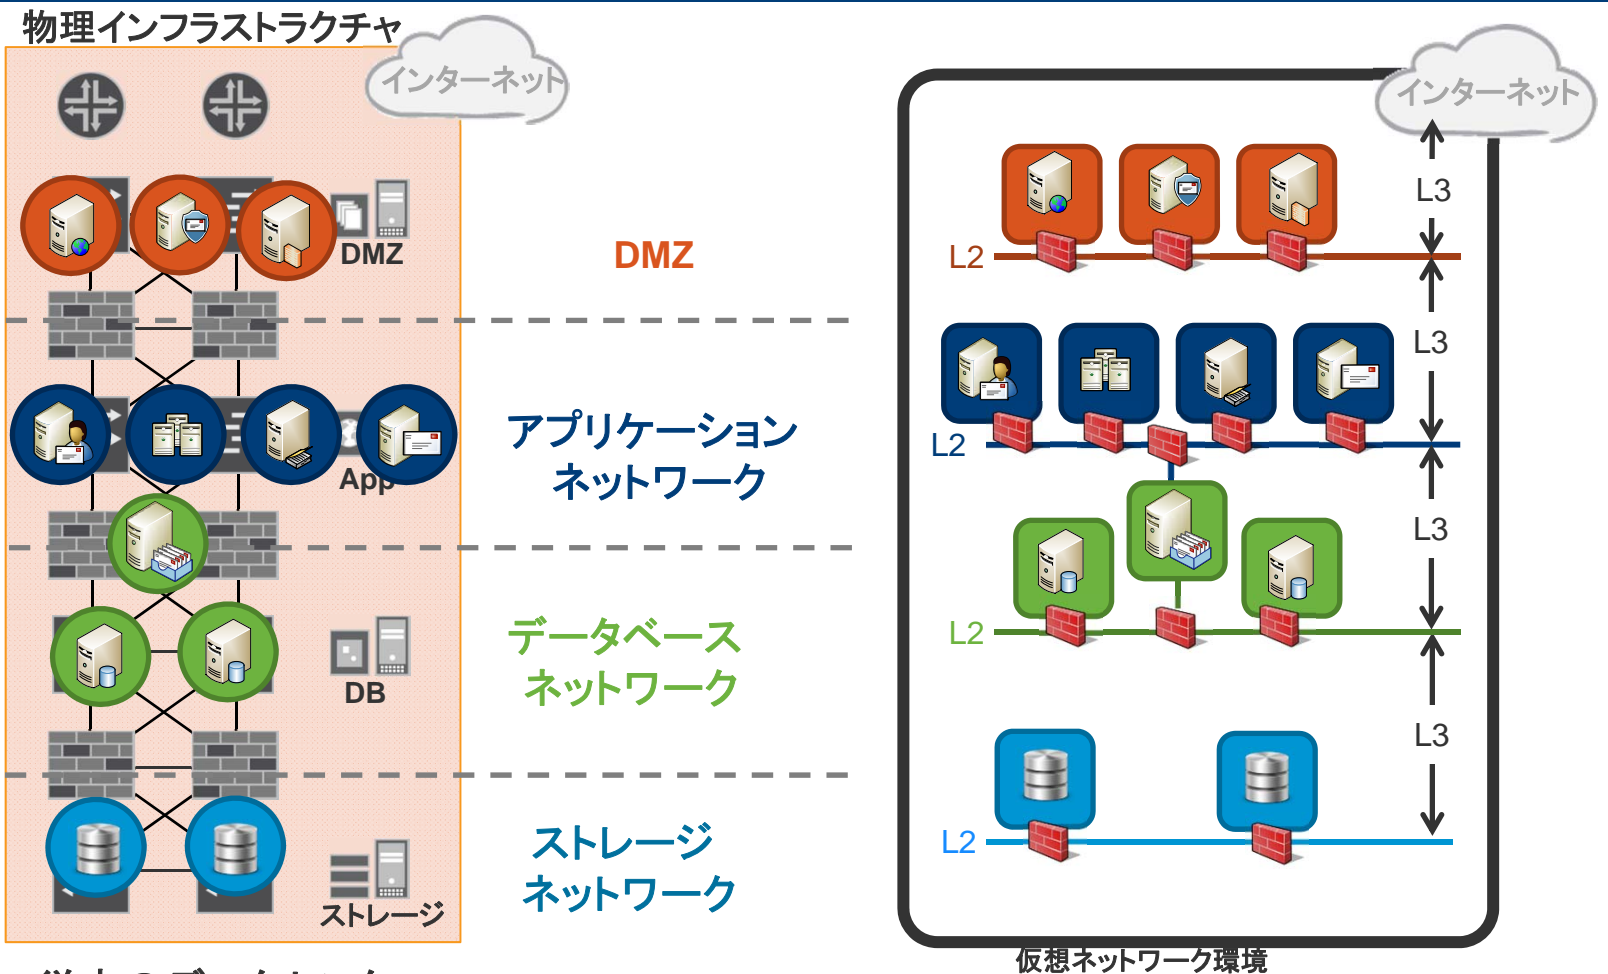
物理インフラストラクチャ

インターネット

DMZ

App

DB

ストレージ

DMZ

アプリケーション
ネットワーク

データベース
ネットワーク

ストレージ
ネットワーク

インターネット

L3

L2

L3

L2

L3

L2

L3

L2

仮想ネットワーク環境

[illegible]